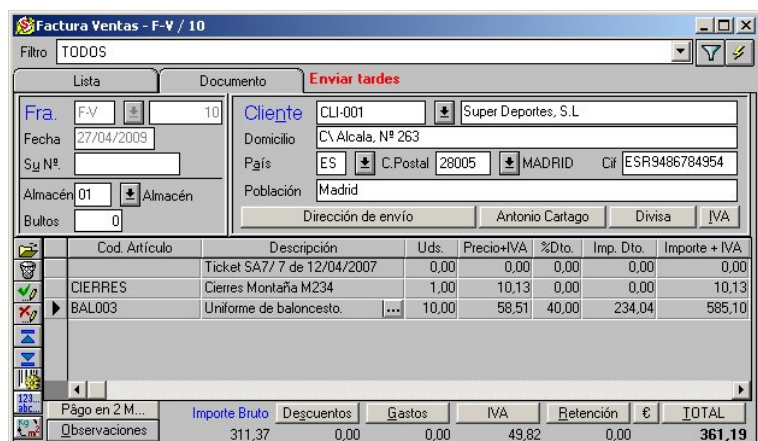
Factura Ventas - F-V / 10

Filtro TODOS

Lista | Documento | Enviar tardes

Fra. F-V 10
Fecha 27/04/2009
Su Nº.
Almacén 01 Almacén
Bultos 0

Cliente CLI-001 Super Deportes, S.L
Domicilio C\ Alcala, Nº 263
País ES C.Postal 28005 MADRID Cif ESR9486784954
Población Madrid
Dirección de envío | Antonio Cartago | Divisa | IVA

| Cod. Artículo | Descripción | Uds. | Precio+IVA | %Dto. | Imp. Dto. | Importe + IVA |
|---|---|---|---|---|---|---|
| | Ticket SA7/ 7 de 12/04/2007 | 0,00 | 0,00 | 0,00 | 0,00 | 0,00 |
| CIERRES | Cierres Montaña M234 | 1,00 | 10,13 | 0,00 | 0,00 | 10,13 |
| BAL003 | Uniforme de baloncesto. ... | 10,00 | 58,51 | 40,00 | 234,04 | 585,10 |

123 abc

Pago en 2 M...
Observaciones

| Importe Bruto | Descuentos | Gastos | IVA | Retención | € | TOTAL |
|---|---|---|---|---|---|---|
| 311,37 | 0,00 | 0,00 | 49,82 | 0,00 | | 361,19 |